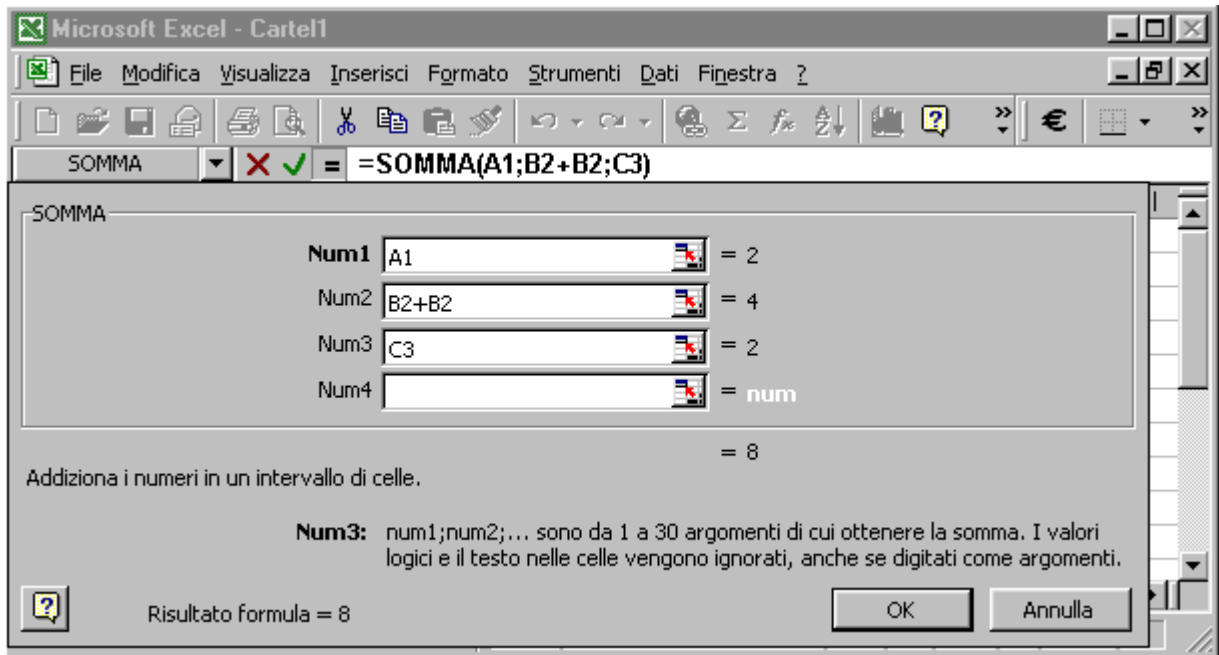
Microsoft Excel - Cartel1

File Modifica Visualizza Inserisci Formato Strumenti Dati Finestra ?

SOMMA =SOMMA(A1;B2+B2;C3)

SOMMA

Num1 A1 = 2

Num2 B2+B2 = 4

Num3 C3 = 2

Num4 = num

= 8

Addiziona i numeri in un intervallo di celle.

Num3: num1;num2;... sono da 1 a 30 argomenti di cui ottenere la somma. I valori logici e il testo nelle celle vengono ignorati, anche se digitati come argomenti.

Risultato formula = 8

OK

Annulla